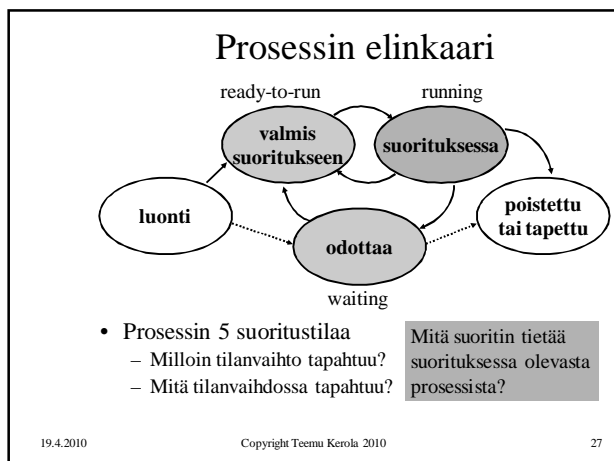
Prosessin elinkaari

ready-to-run

running

valmis suoritukseen

suorituksessa

luonti

poistettu tai tapettu

odottaa

waiting

• Prosessin 5 suoritustilaa
 – Milloin tilanvaihto tapahtuu?
 – Mitä tilanvaihdossa tapahtuu?

Mitä suoritin tietää suorituksessa olevasta prosessista?

19.4.2010

Copyright Teemu Kerola 2010

27